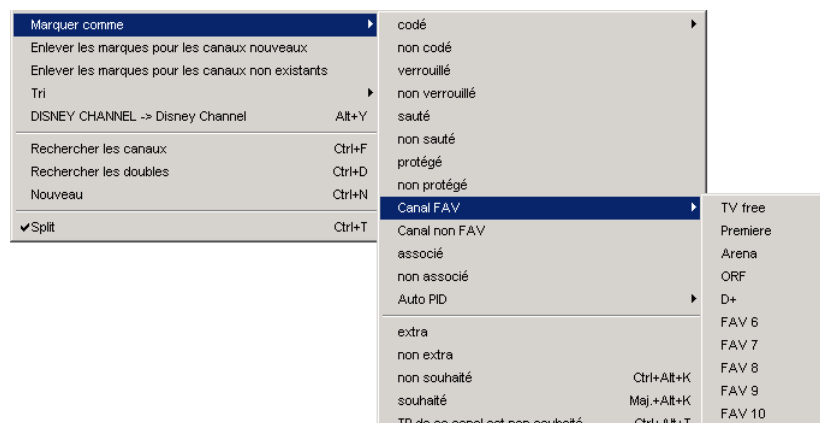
Marquer comme
Enlever les marques pour les canaux nouveaux
Enlever les marques pour les canaux non existants
Tri
DISNEY CHANNEL -> Disney Channel Alt+Y
Rechercher les canaux Ctrl+F
Rechercher les doubles Ctrl+D
Nouveau Ctrl+N
✔Split Ctrl+T

codé
non codé
verrouillé
non verrouillé
sauté
non sauté
protégé
non protégé
Canal FAV
Canal non FAV
associé
non associé
Auto PID
extra
non extra
non souhaité Ctrl+Alt+K
souhaité Maj.+Alt+K
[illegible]

TV free
Premiere
Arena
ORF
D+
FAV 6
FAV 7
FAV 8
FAV 9
FAV 10